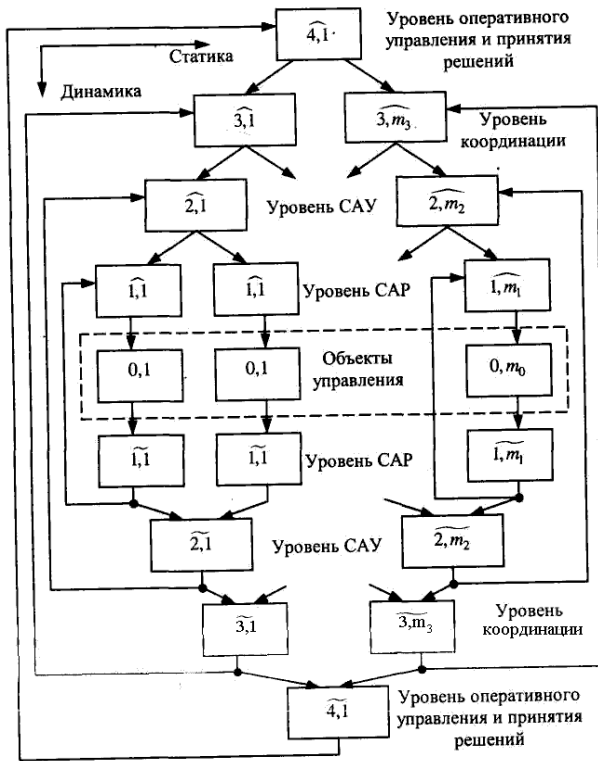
$\widehat{4,1}$

Уровень оперативного управления и принятия решений

Статика

Динамика

$\widehat{3,1}$

$\widehat{3,m_3}$

Уровень координации

$\widehat{2,1}$

Уровень САУ

$\widehat{2,m_2}$

$\widehat{1,1}$

$\widehat{1,1}$

Уровень САР

$\widehat{1,m_1}$

$0,1$

$0,1$

Объекты управления

$0,m_0$

$\widetilde{1,1}$

$\widetilde{1,1}$

Уровень САР

$\widetilde{1,m_1}$

$\widetilde{2,1}$

Уровень САУ

$\widetilde{2,m_2}$

$\widetilde{3,1}$

$\widetilde{3,m_3}$

Уровень координации

$\widetilde{4,1}$

Уровень оперативного управления и принятия решений